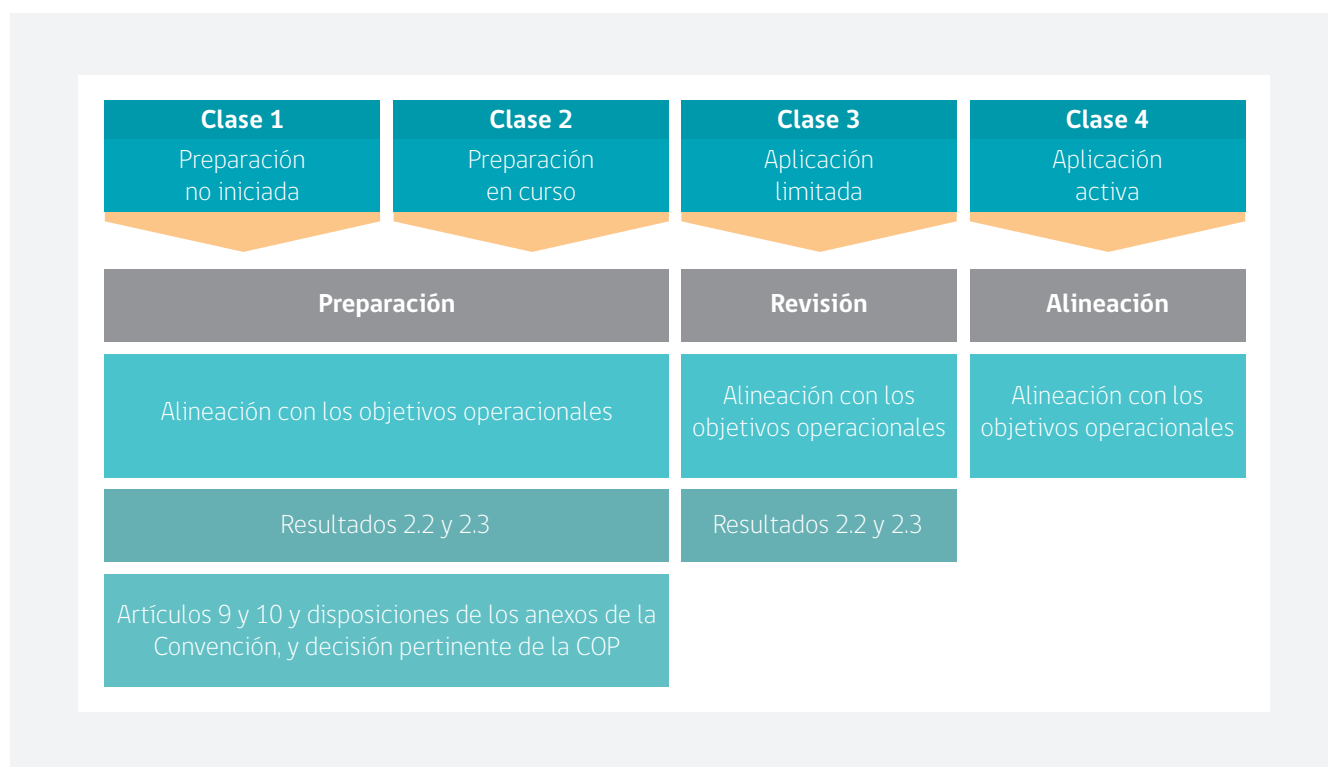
Clase 1
Preparación no iniciada

Clase 2
Preparación en curso

Clase 3
Aplicación limitada

Clase 4
Aplicación activa

Preparación

Revisión

Alineación

Alineación con los objetivos operacionales

Alineación con los objetivos operacionales

Alineación con los objetivos operacionales

Resultados 2.2 y 2.3

Resultados 2.2 y 2.3

Artículos 9 y 10 y disposiciones de los anexos de la Convención, y decisión pertinente de la COP